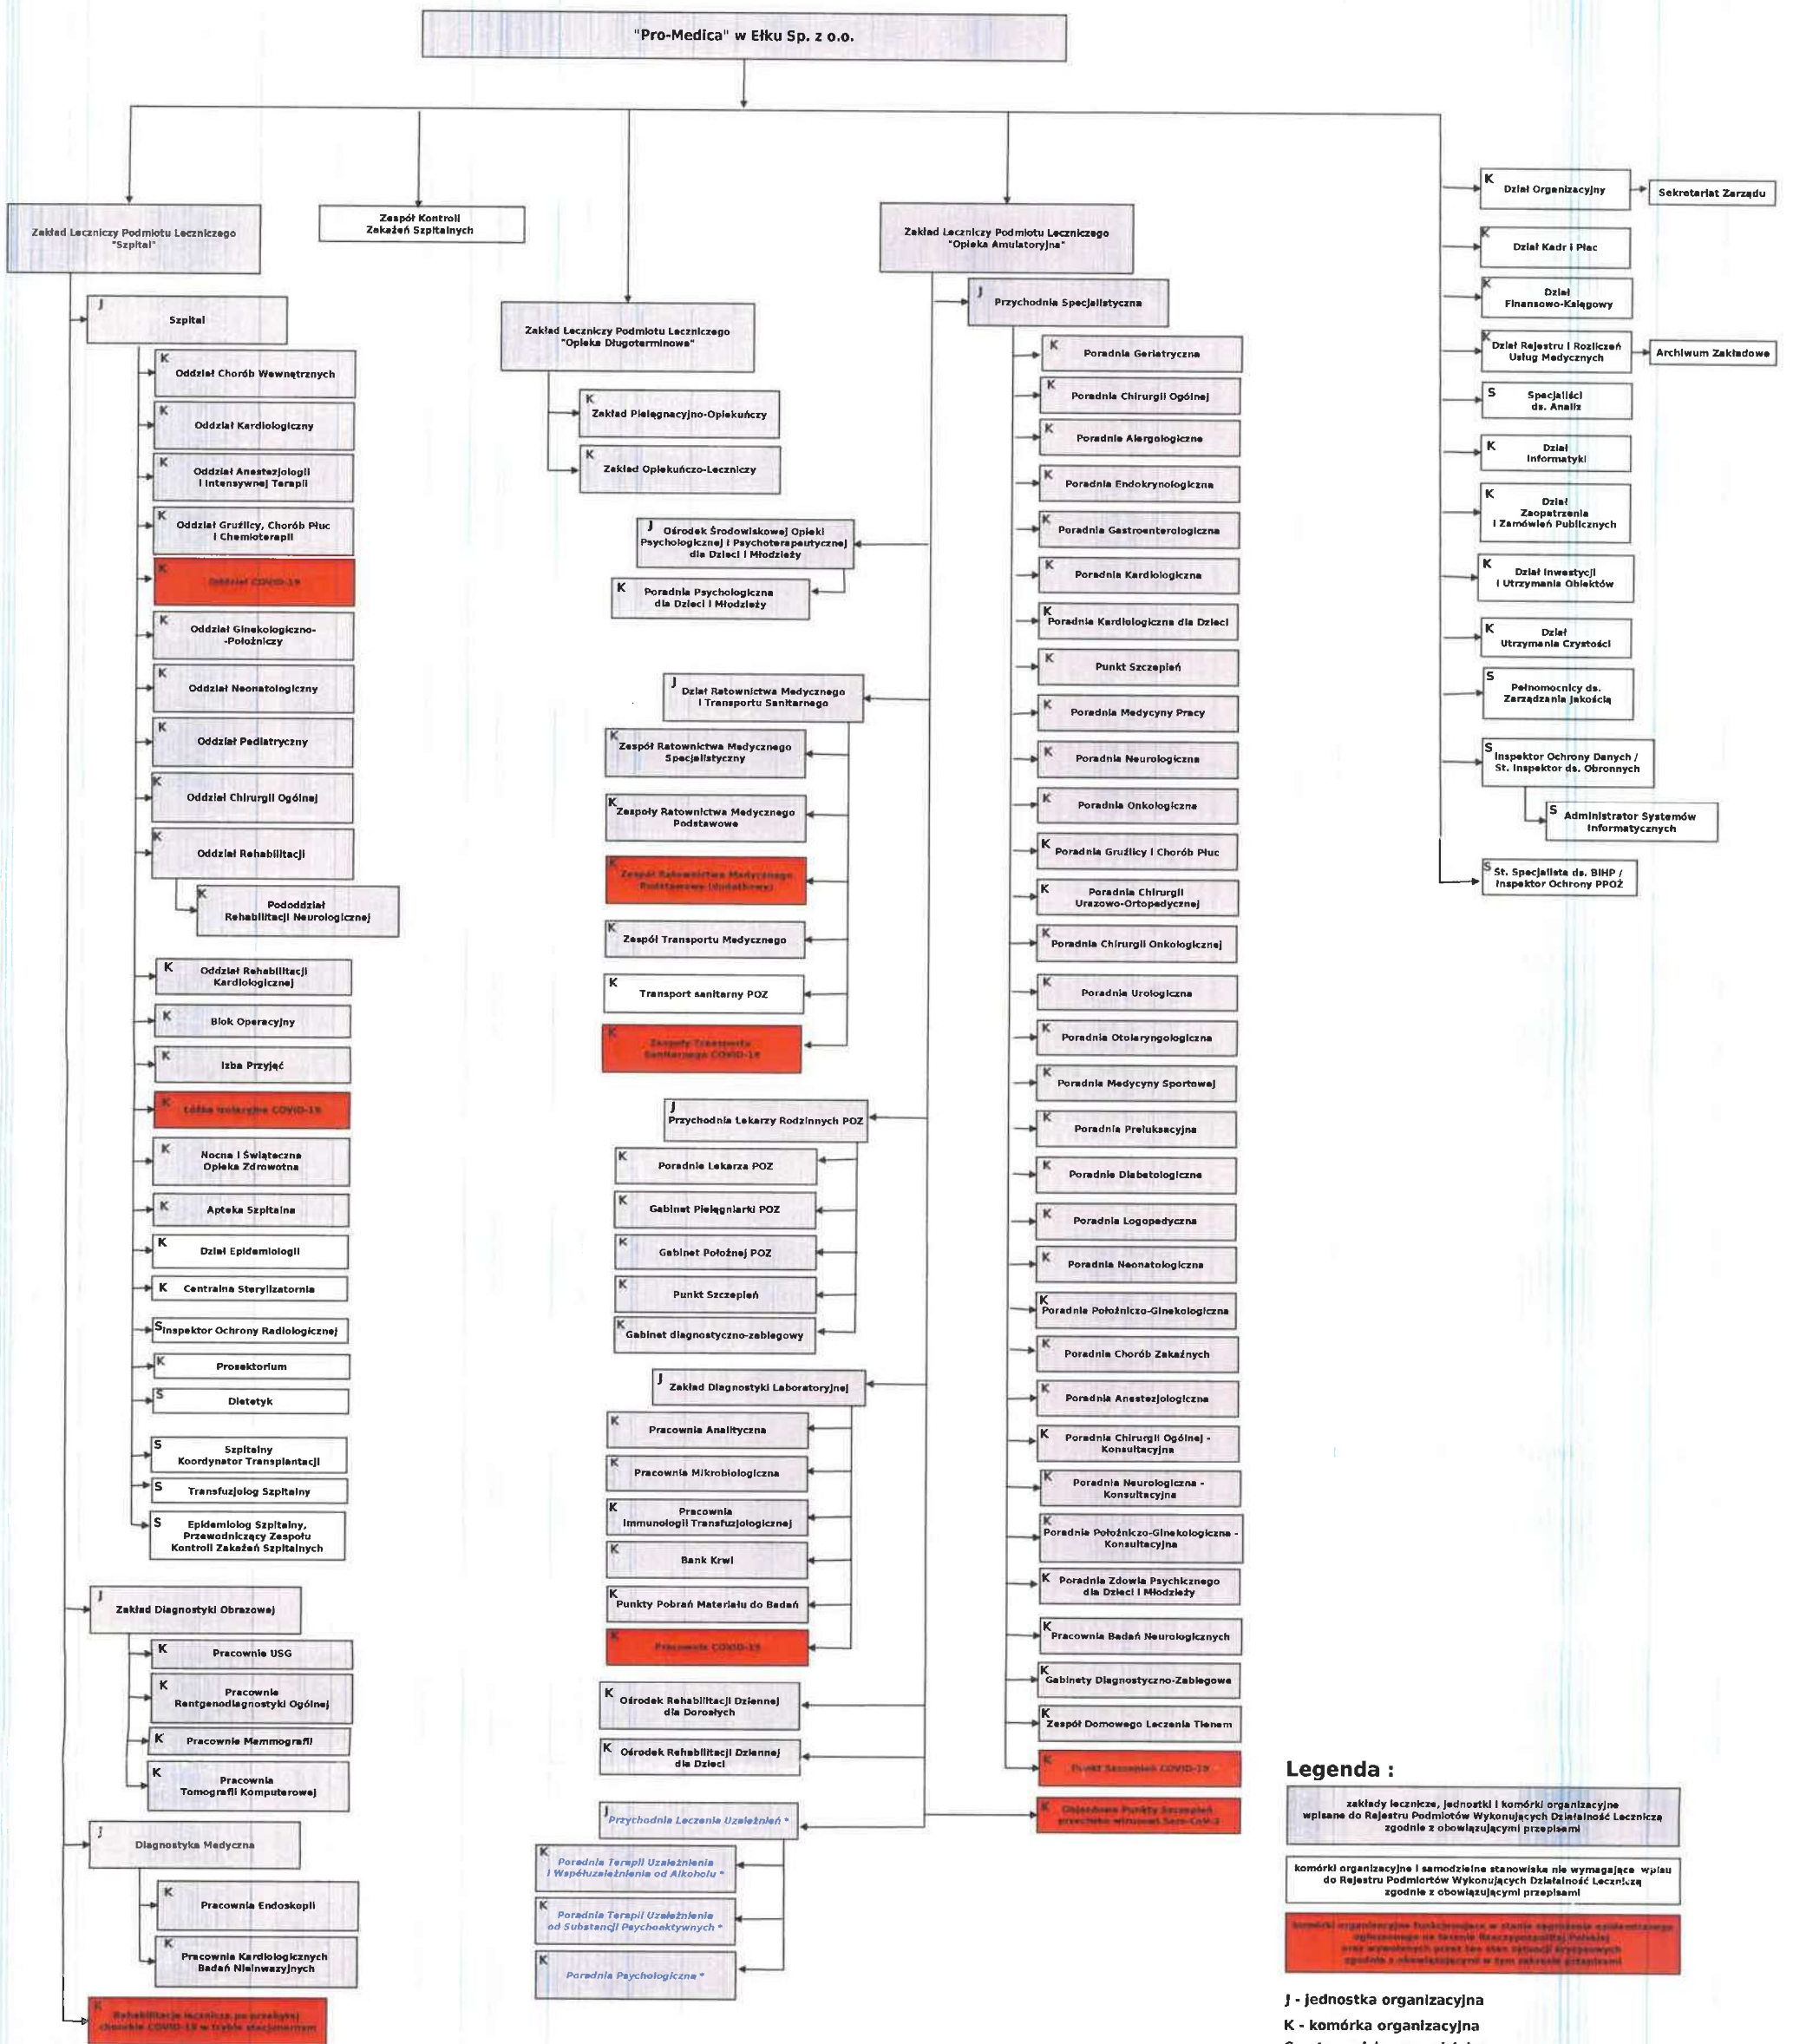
"Pro-Medica" w Ełku Sp. z o.o.

Zakład Leczniczy Podmiotu Leczniczego "Szpital"

Zespół Kontroli Zakażeń Szpitalnych

Zakład Leczniczy Podmiotu Leczniczego "Opieka Długoterminowa"

Zakład Leczniczy Podmiotu Leczniczego "Opieka Amulatoryjna"

J Szpital

K Oddział Chorób Wewnętrznych
K Oddział Kardiologiczny
K Oddział Anestezjologii i Intensywnej Terapii
K Oddział Gruźlicy, Chorób Płuc i Chemioterapii
K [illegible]
K Oddział Ginekologiczno-Położniczy
K Oddział Neonatologiczny
K Oddział Pediatryczny
K Oddział Chirurgii Ogólnej
K Oddział Rehabilitacji
K Pododdział Rehabilitacji Neurologicznej
K Oddział Rehabilitacji Kardiologicznej
K Blok Operacyjny
K Izba Przyjęć
K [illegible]
K Nocna i Świąteczna Opieka Zdrowotna
K Apteka Szpitalna
K Dział Epidemiologii
K Centralna Sterylizatornia
S Inspektor Ochrony Radiologicznej
K Prosektorium
S Dietetyk
S Szpitalny Koordynator Transplantacji
S Transfuzjolog Szpitalny
S Epidemiolog Szpitalny, Przewodniczący Zespołu Kontroli Zakażeń Szpitalnych

J Zakład Diagnostyki Obrazowej
K Pracownia USG
K Pracownia Rentgenodiagnostyki Ogólnej
K Pracownia Mammografii
K Pracownia Tomografii Komputerowej

J Diagnostyka Medyczna
K Pracownia Endoskopii
K Pracownia Kardiologicznych Badań Nieinwazyjnych

K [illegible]

K Zakład Pielęgnacyjno-Opiekuńczy
K Zakład Opiekuńczo-Leczniczy

J Ośrodek Środowiskowej Opieki Psychologicznej i Psychoterapeutycznej dla Dzieci i Młodzieży
K Poradnia Psychologiczna dla Dzieci i Młodzieży

J Dział Ratownictwa Medycznego i Transportu Sanitarnego
K Zespół Ratownictwa Medycznego Specjalistyczny
K Zespoły Ratownictwa Medycznego Podstawowe
K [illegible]
K Zespół Transportu Medycznego
K Transport sanitarny POZ
K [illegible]

J Przychodnia Lekarzy Rodzinnych POZ
K Poradnia Lekarza POZ
K Gabinet Pielęgniarki POZ
K Gabinet Położnej POZ
K Punkt Szczepień
K Gabinet diagnostyczno-zabiegowy

J Zakład Diagnostyki Laboratoryjnej
K Pracownia Analityczna
K Pracownia Mikrobiologiczna
K Pracownia Immunologii Transfuzjologicznej
K Bank Krwi
K Punkty Pobrań Materiału do Badań
K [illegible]

K Ośrodek Rehabilitacji Dziennej dla Dorosłych
K Ośrodek Rehabilitacji Dziennej dla Dzieci

J Przychodnia Leczenia Uzależnień *
K Poradnia Terapii Uzależnienia i Współuzależnienia od Alkoholu *
K Poradnia Terapii Uzależnienia od Substancji Psychoaktywnych *
K Poradnia Psychologiczna *

J Przychodnia Specjalistyczna
K Poradnia Geriatryczna
K Poradnia Chirurgii Ogólnej
K Poradnia Alergologiczna
K Poradnia Endokrynologiczna
K Poradnia Gastroenterologiczna
K Poradnia Kardiologiczna
K Poradnia Kardiologiczna dla Dzieci
K Punkt Szczepień
K Poradnia Medycyny Pracy
K Poradnia Neurologiczna
K Poradnia Onkologiczna
K Poradnia Gruźlicy i Chorób Płuc
K Poradnia Chirurgii Urazowo-Ortopedycznej
K Poradnia Chirurgii Onkologicznej
K Poradnia Urologiczna
K Poradnia Otolaryngologiczna
K Poradnia Medycyny Sportowej
K Poradnia Preluksacyjna
K Poradnia Diabetologiczna
K Poradnia Logopedyczna
K Poradnia Neonatologiczna
K Poradnia Położniczo-Ginekologiczna
K Poradnia Chorób Zakaźnych
K Poradnia Anestezjologiczna
K Poradnia Chirurgii Ogólnej - Konsultacyjna
K Poradnia Neurologiczna - Konsultacyjna
K Poradnia Położniczo-Ginekologiczna - Konsultacyjna
K Poradnia Zdrowia Psychicznego dla Dzieci i Młodzieży
K Pracownia Badań Neurologicznych
K Gabinety Diagnostyczno-Zabiegowe
K Zespół Domowego Leczenia Tlenem
K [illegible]
K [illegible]

K Dział Organizacyjny
Sekretariat Zarządu
K Dział Kadr i Płac
K Dział Finansowo-Księgowy
K Dział Rejestru i Rozliczeń Usług Medycznych
Archiwum Zakładowe
S Specjaliści ds. Analiz
K Dział Informatyki
K Dział Zaopatrzenia i Zamówień Publicznych
K Dział Inwestycji i Utrzymania Obiektów
K Dział Utrzymania Czystości
S Pełnomocnicy ds. Zarządzania Jakością
S Inspektor Ochrony Danych / St. Inspektor ds. Obronnych
S Administrator Systemów Informatycznych
S St. Specjalista ds. BIHP / Inspektor Ochrony PPOŻ

Legenda :
zakłady lecznicze, jednostki i komórki organizacyjne wpisane do Rejestru Podmiotów Wykonujących Działalność Leczniczą zgodnie z obowiązującymi przepisami
komórki organizacyjne i samodzielne stanowiska nie wymagające wpisu do Rejestru Podmiotów Wykonujących Działalność Leczniczą zgodnie z obowiązującymi przepisami
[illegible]

J - jednostka organizacyjna
K - komórka organizacyjna